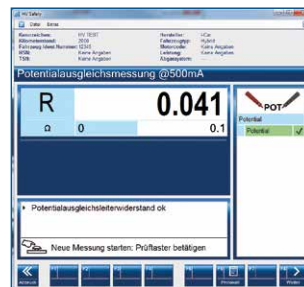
HV Safety

Datei Extras

| Kennzeichen: | HV TEST | Hersteller: | VCar |
|---|---|---|---|
| Kilometerstand: | 2000 | Fahrzeugtyp: | Hybrid |
| Fahrzeug Ident-Nummer: | 12345 | Motorcode: | Keine Angaben |
| HSN: | Keine Angaben | Leistung: | Keine Angaben |
| TSN: | Keine Angaben | Erstzulassung: | Keine Angaben |

Potentialausgleichsmessung @500mA

R 0.041

Ω 0 0.1

POT

Potential

Potential ✓

▸ Potentialausgleichsleiterwiderstand ok

Neue Messung starten: Prüftaster betätigen